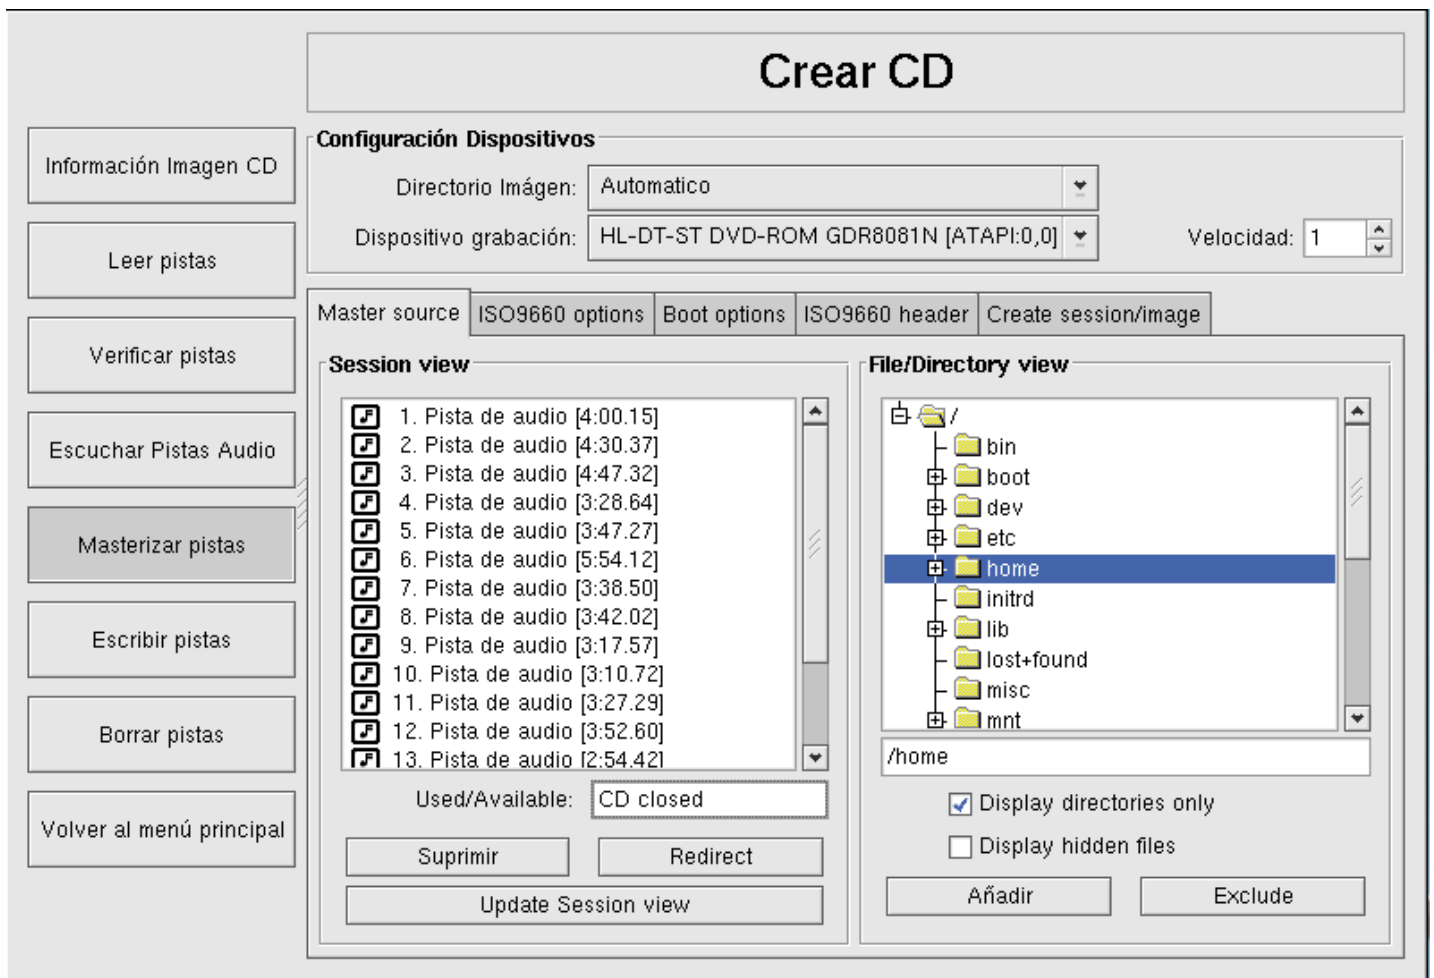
Crear CD

Información Imagen CD

Leer pistas

Verificar pistas

Escuchar Pistas Audio

Masterizar pistas

Escribir pistas

Borrar pistas

Volver al menú principal

Configuración Dispositivos

Directorio Imágen: Automatico

Dispositivo grabación: HL-DT-ST DVD-ROM GDR8081N [ATAPI:0,0]

Velocidad: 1

Master source | ISO9660 options | Boot options | ISO9660 header | Create session/image

Session view

1. Pista de audio [4:00.15]
2. Pista de audio [4:30.37]
3. Pista de audio [4:47.32]
4. Pista de audio [3:28.64]
5. Pista de audio [3:47.27]
6. Pista de audio [5:54.12]
7. Pista de audio [3:38.50]
8. Pista de audio [3:42.02]
9. Pista de audio [3:17.57]
10. Pista de audio [3:10.72]
11. Pista de audio [3:27.29]
12. Pista de audio [3:52.60]
13. Pista de audio [2:54.42]

Used/Available: CD closed

Suprimir

Redirect

Update Session view

File/Directory view

/
bin
boot
dev
etc
home
initrd
lib
lost+found
misc
mnt

/home

Display directories only

Display hidden files

Añadir

Exclude